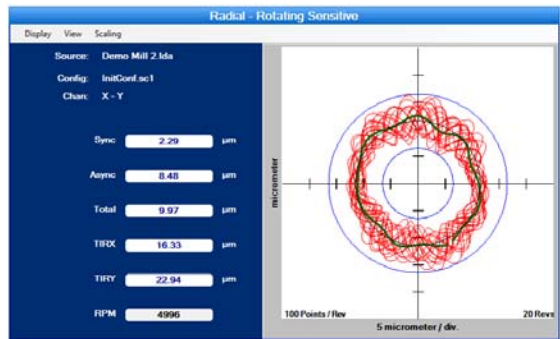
Radial - Rotating Sensitive

Display View Scaling

Source: Demo Mill 2.lda

Config: InitConf.sc1

Chan: X - Y

Sync 2.29 µm

Async 8.48 µm

Total 9.97 µm

TIRX 16.33 µm

TIRY 22.94 µm

RPM 4996

micrometer

100 Points / Rev

5 micrometer / div.

20 Revs